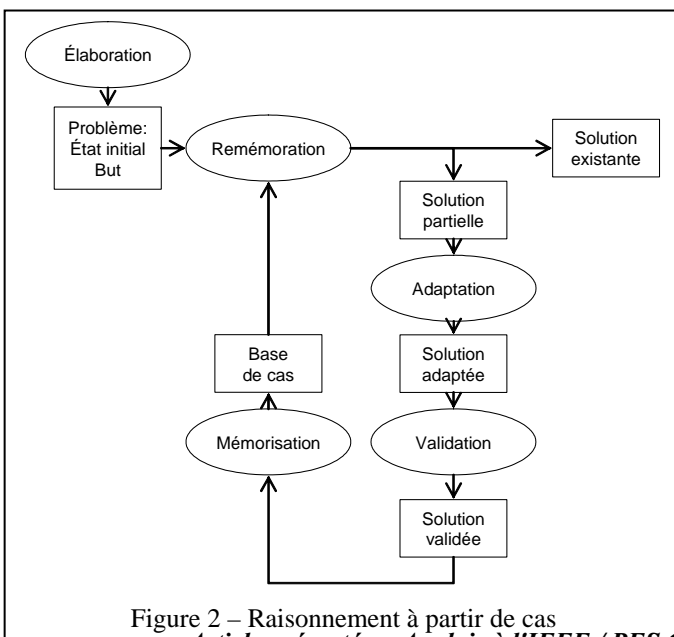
Élaboration

Problème:
État initial
But

Remémoration

Solution existante

Solution partielle

Adaptation

Solution adaptée

Validation

Solution validée

Base de cas

Mémorisation

Figure 2 – Raisonnement à partir de cas

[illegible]